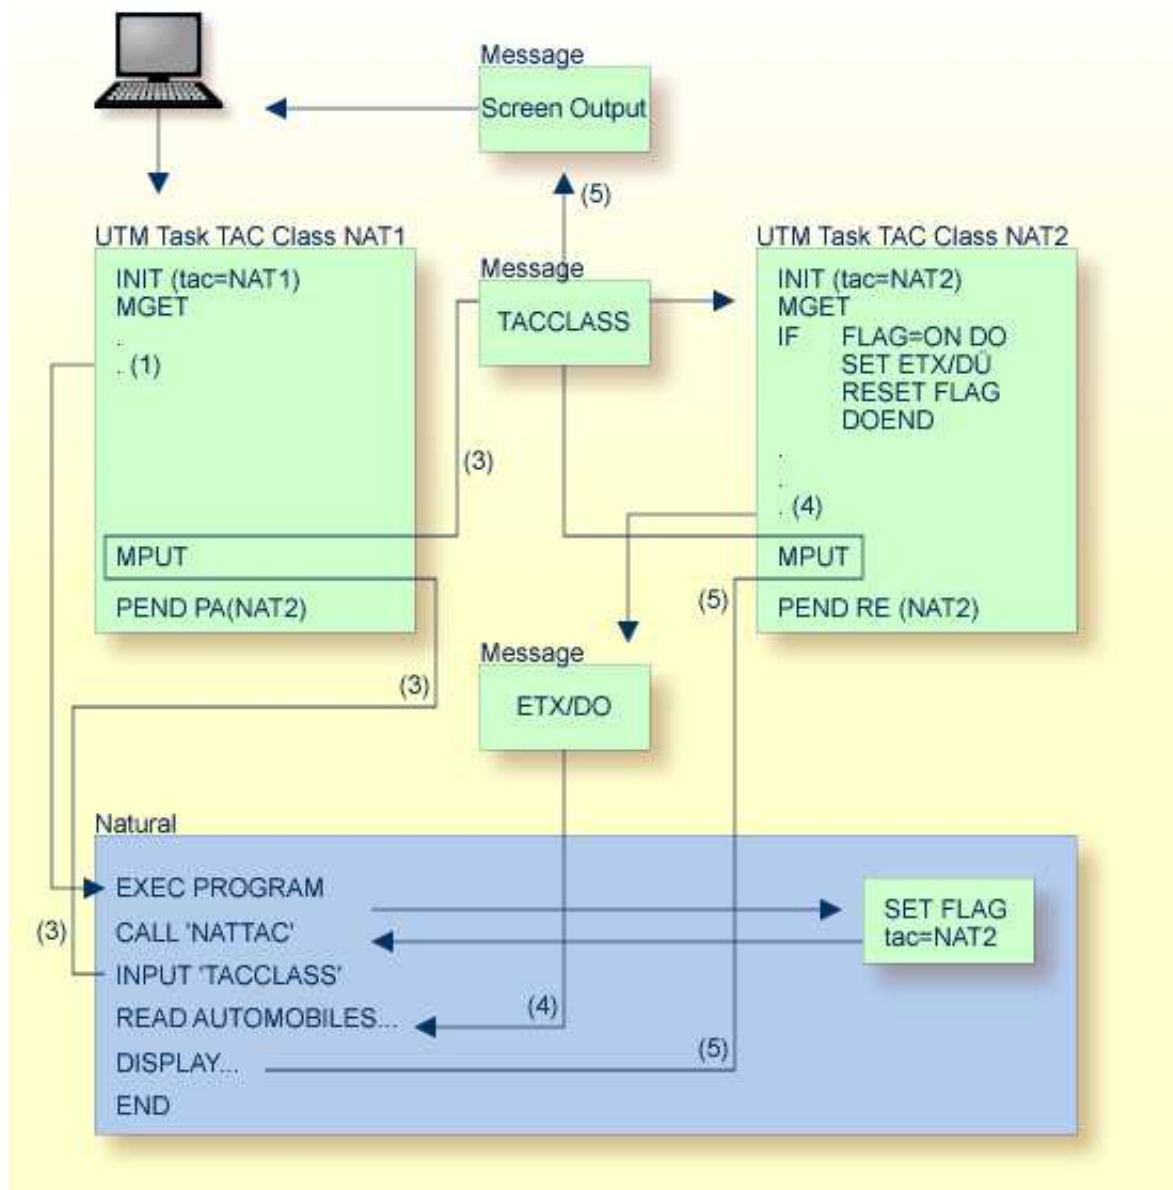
Message
Screen Output

(5)

UTM Task TAC Class NAT1
INIT (tac=NAT1)
MGET
.
. (1)

MPUT
PEND PA(NAT2)

Message
TACCLASS

(3)

UTM Task TAC Class NAT2
INIT (tac=NAT2)
MGET
IF FLAG=ON DO
SET ETX/DÜ
RESET FLAG
DOEND
.
.
. (4)
MPUT
PEND RE (NAT2)

(5)

(3)

Message
ETX/DO

Natural
EXEC PROGRAM
CALL 'NATTAC'
INPUT 'TACCLASS'
READ AUTOMOBILES...
DISPLAY...
END

(3)

(4)

(5)

SET FLAG
tac=NAT2